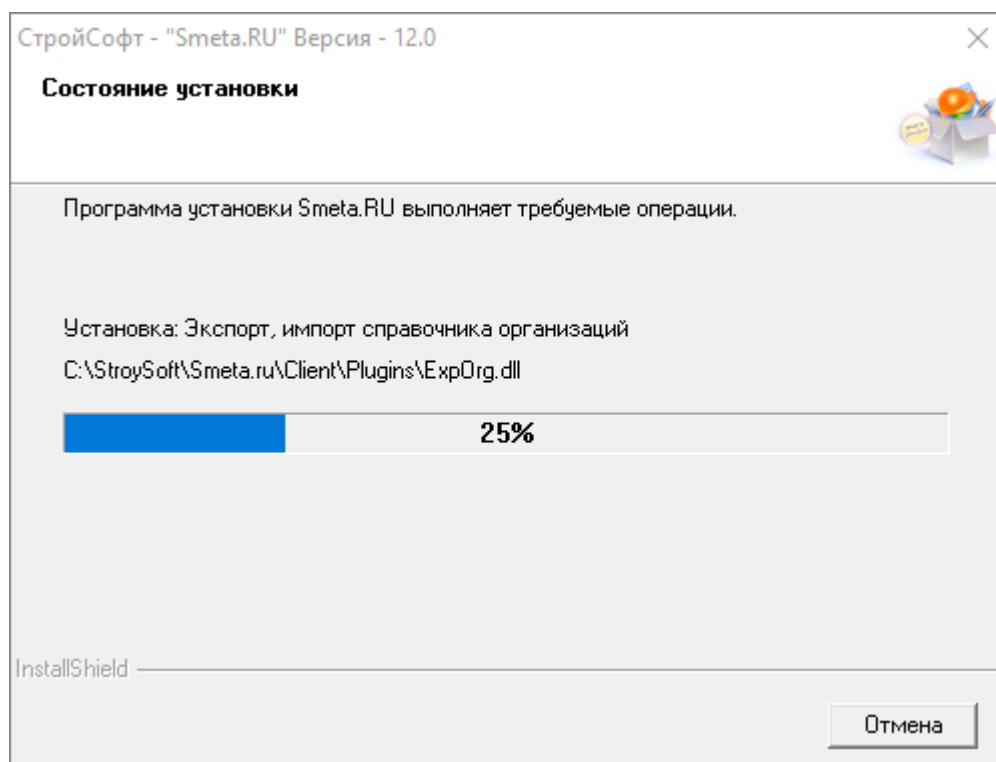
СтройСофт - "Smeta.RU" Версия - 12.0

Состояние установки

Программа установки Smeta.RU выполняет требуемые операции.

Установка: Экспорт, импорт справочника организаций

C:\StroySoft\Smeta.ru\Client\Plugins\ExpOrg.dll

25%

InstallShield

Отмена